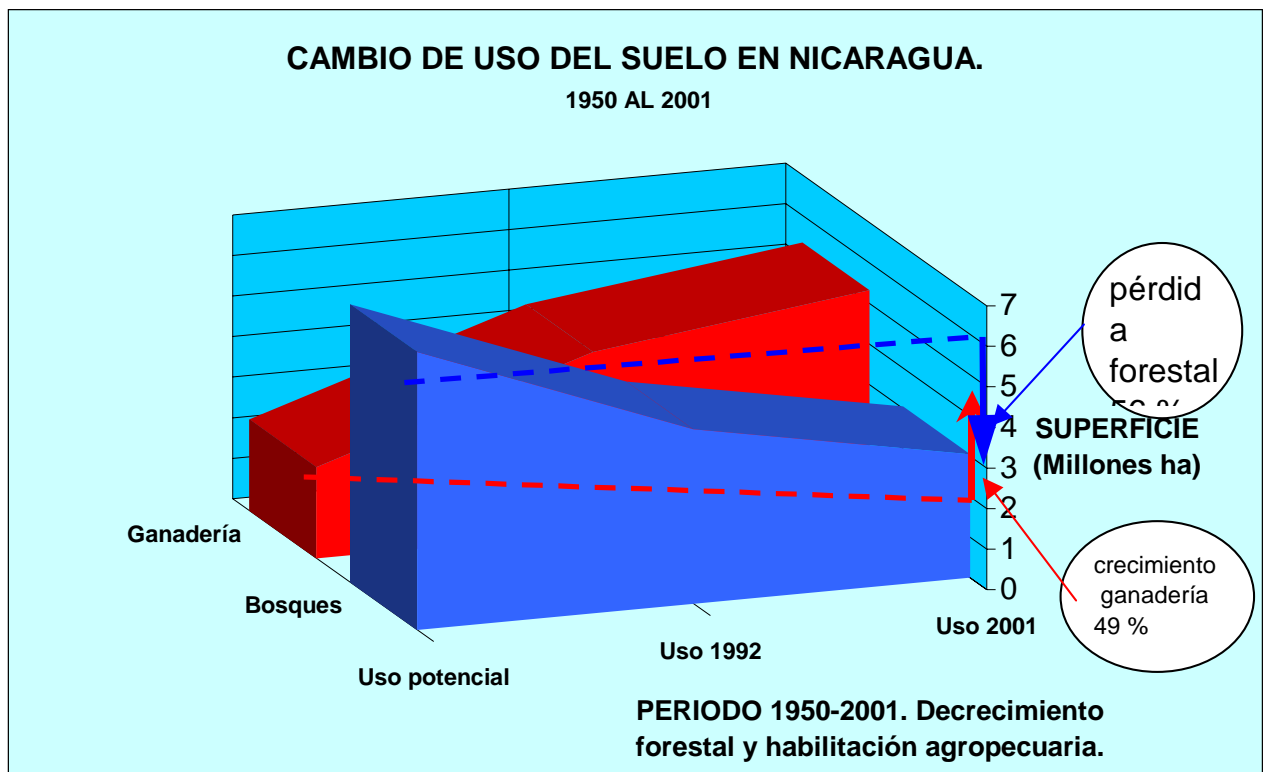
CAMBIO DE USO DEL SUELO EN NICARAGUA.
1950 AL 2001

pérdida forestal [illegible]

7
6
5
4
3
2
1
0

SUPERFICIE
(Millones ha)

Ganadería
Bosques
Uso potencial
Uso 1992
Uso 2001

crecimiento ganadería 49 %

PERIODO 1950-2001. Decrecimiento forestal y habilitación agropecuaria.